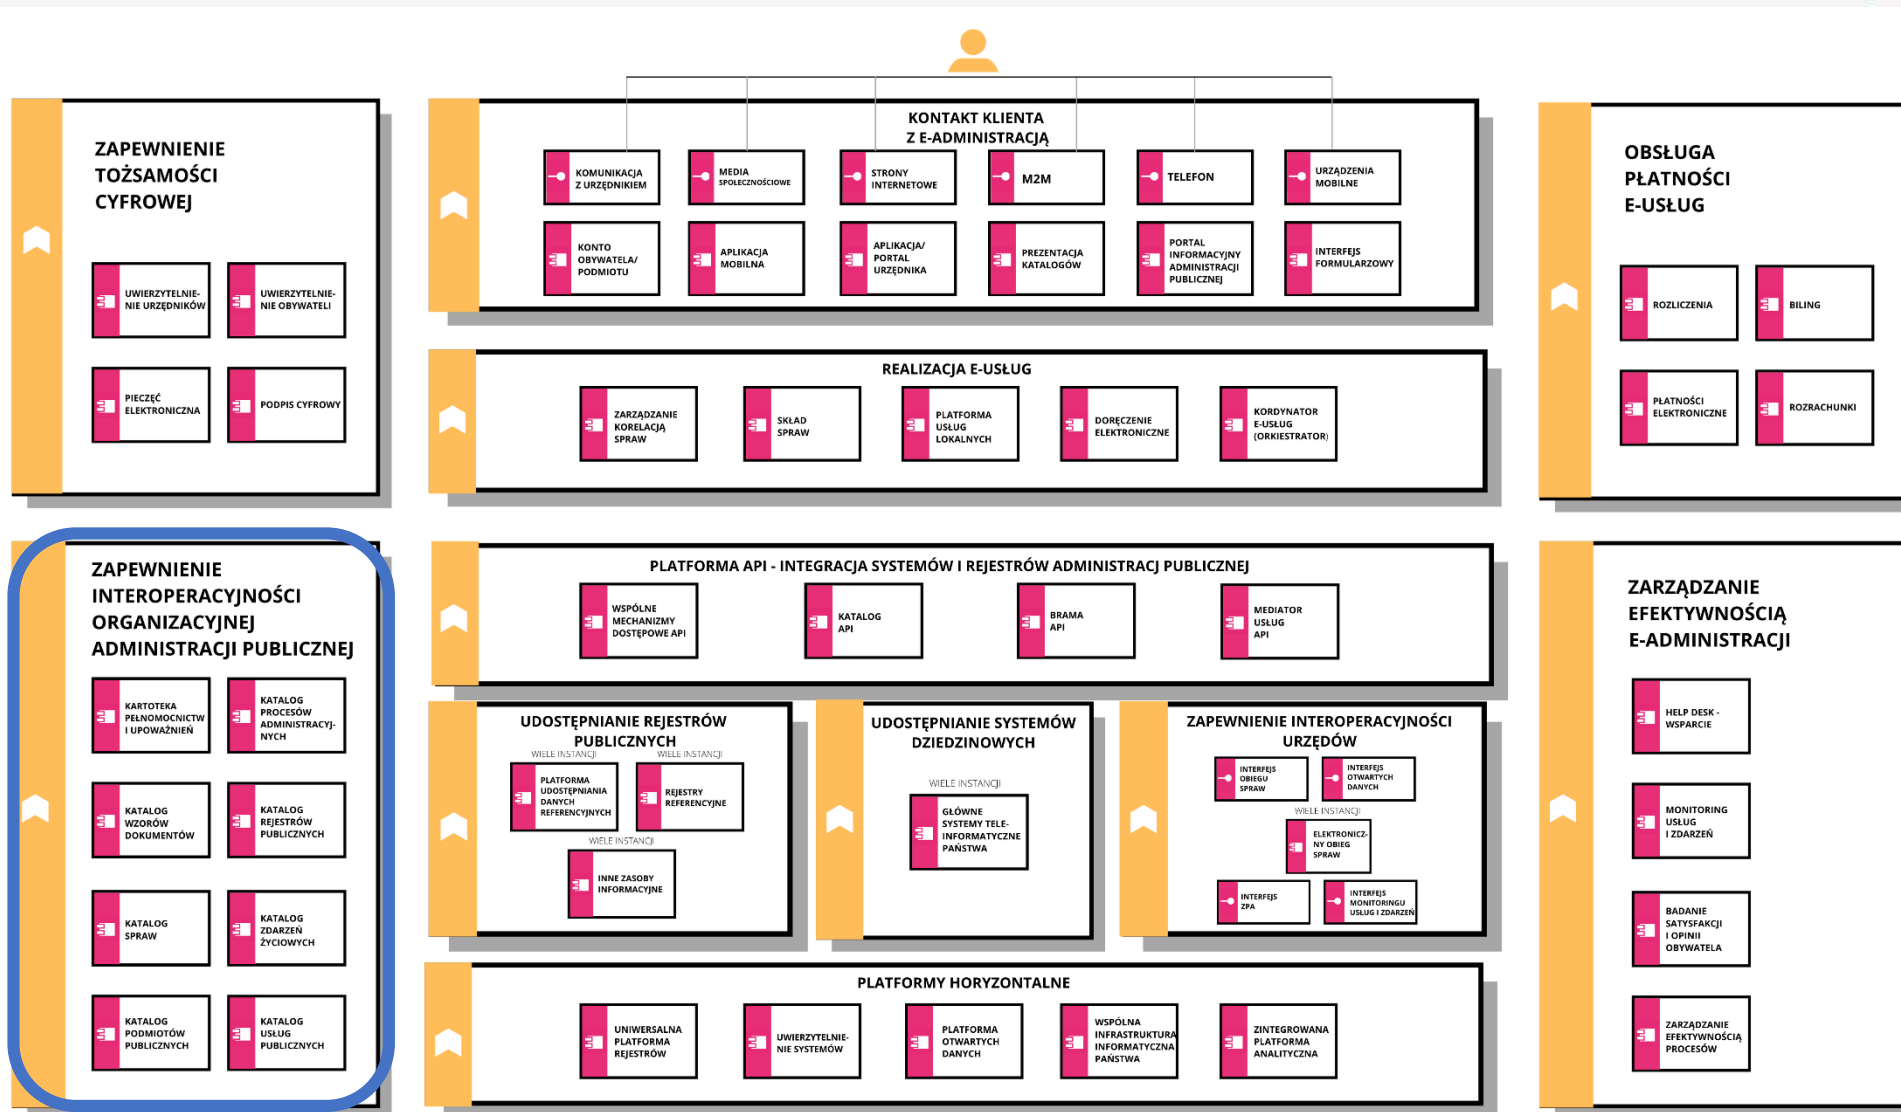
ZAPEWNIENIE TOŻSAMOŚCI CYFROWEJ

UWIERZYTELNIENIE URZĘDNIKÓW
UWIERZYTELNIENIE OBYWATELI
PIECZĘĆ ELEKTRONICZNA
PODPIS CYFROWY

KONTAKT KLIENTA Z E-ADMINISTRACJĄ

KOMUNIKACJA Z URZĘDNIKIEM
MEDIA SPOŁECZNOŚCIOWE
STRONY INTERNETOWE
M2M
TELEFON
URZĄDZENIA MOBILNE
KONTO OBYWATELA/ PODMIOTU
APLIKACJA MOBILNA
APLIKACJA/ PORTAL URZĘDNIKA
PREZENTACJA KATALOGÓW
PORTAL INFORMACYJNY ADMINISTRACJI PUBLICZNEJ
INTERFEJS FORMULARZOWY

OBSŁUGA PŁATNOŚCI E-USŁUG

ROZLICZENIA
BILING
PŁATNOŚCI ELEKTRONICZNE
ROZRACHUNKI

REALIZACJA E-USŁUG

ZARZĄDZANIE KORELACJĄ SPRAW
SKŁAD SPRAW
PLATFORMA USŁUG LOKALNYCH
DORĘCZENIE ELEKTRONICZNE
KORDYNATOR E-USŁUG (ORKIESTRATOR)

ZAPEWNIENIE INTEROPERACYJNOŚCI ORGANIZACYJNEJ ADMINISTRACJI PUBLICZNEJ

KARTOTEKA PEŁNOMOCNICTW I UPOWAŻNIEŃ
KATALOG PROCESÓW ADMINISTRACYJNYCH
KATALOG WZORÓW DOKUMENTÓW
KATALOG REJESTRÓW PUBLICZNYCH
KATALOG SPRAW
KATALOG ZDARZEŃ ŻYCIOWYCH
KATALOG PODMIOTÓW PUBLICZNYCH
KATALOG USŁUG PUBLICZNYCH

PLATFORMA API - INTEGRACJA SYSTEMÓW I REJESTRÓW ADMINISTRACJ PUBLICZNEJ

WSPÓLNE MECHANIZMY DOSTĘPOWE API
KATALOG API
BRAMA API
MEDIATOR USŁUG API

ZARZĄDZANIE EFEKTYWNOŚCIĄ E-ADMINISTRACJI

HELP DESK - WSPARCIE
MONITORING USŁUG I ZDARZEŃ
BADANIE SATYSFAKCJI I OPINII OBYWATELA
ZARZĄDZANIE EFEKTYWNOŚCIĄ PROCESÓW

UDOSTĘPNIANIE REJESTRÓW PUBLICZNYCH

WIELE INSTANCJI
PLATFORMA UDOSTĘPNIANIA DANYCH REFERENCYJNYCH
WIELE INSTANCJI
REJESTRY REFERENCYJNE
WIELE INSTANCJI
INNE ZASOBY INFORMACYJNE

UDOSTĘPNIANIE SYSTEMÓW DZIEDZINOWYCH

WIELE INSTANCJI
GŁÓWNE SYSTEMY TELEINFORMATYCZNE PAŃSTWA

ZAPEWNIENIE INTEROPERACYJNOŚCI URZĘDÓW

INTERFEJS OBIEGU SPRAW
INTERFEJS OTWARTYCH DANYCH
WIELE INSTANCJI
ELEKTRONICZNY OBIEG SPRAW
INTERFEJS ZPA
INTERFEJS MONITORINGU USŁUG I ZDARZEŃ

PLATFORMY HORYZONTALNE

UNIWERSALNA PLATFORMA REJESTRÓW
UWIERZYTELNIENIE SYSTEMÓW
PLATFORMA OTWARTYCH DANYCH
WSPÓLNA INFRASTRUKTURA INFORMATYCZNA PAŃSTWA
ZINTEGROWANA PLATFORMA ANALITYCZNA